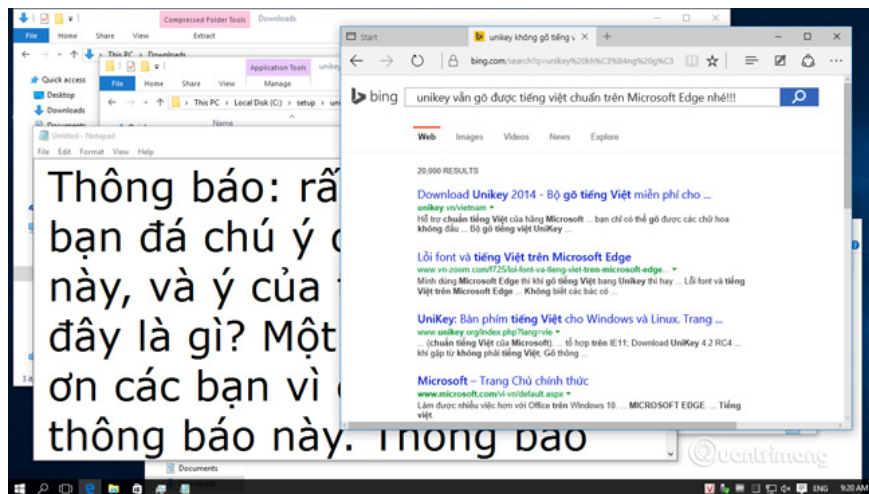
File Home Share View Compressed Folder Tools Extract Downloads

This PC > Downloads

Quick access
Desktop
Downloads
Documents

File Home Share View Application Tools Manage

This PC > Local Disk (C:) > setup > unikey

Name

Untitled - Notepad
File Edit Format View Help

Thông báo: rấ
bạn đá chú ý c
này, và ý của
đây là gì? Một
ơn các bạn vì
thông báo này. Thông báo

Start
unikey không gõ tiếng v

bing.com/search?q=unikey%20kh%C3%B4ng%20g%C3

bing

unikey vẫn gõ được tiếng việt chuẩn trên Microsoft Edge nhé!!!

Web Images Videos News Explore

20,000 RESULTS

Download Unikey 2014 - Bộ gõ tiếng Việt miễn phí cho ...
unikey.vn/vietnam
Hỗ trợ chuẩn tiếng Việt của hãng Microsoft ... bạn chỉ có thể gõ được các chữ hoa không dấu ... Bộ gõ tiếng việt UniKey ...

Lỗi font và tiếng Việt trên Microsoft Edge
www.vn-zoom.com/f725/loi-font-va-tieng-viet-tren-microsoft-edge...
Mình dùng Microsoft Edge thì khi gõ tiếng Việt bằng Unikey thì hay ... Lỗi font và tiếng Việt trên Microsoft Edge ... Không biết các bác có ...

UniKey: Bàn phím tiếng Việt cho Windows và Linux. Trang ...
www.unikey.org/index.php?lang=vie
... (chuẩn tiếng Việt của Microsoft). ... tổ hợp trên IE11; Download UniKey 4.2 RC4 ... khi gặp từ không phải tiếng Việt; Gõ thông ...

Microsoft – Trang Chủ chính thức
www.microsoft.com/vi-vn/default.aspx
Làm được nhiều việc hơn với Office trên Windows 10. ... MICROSOFT EDGE. ... Tiếng việt.

Documents

Quantrimang

ENG 9:20 AM